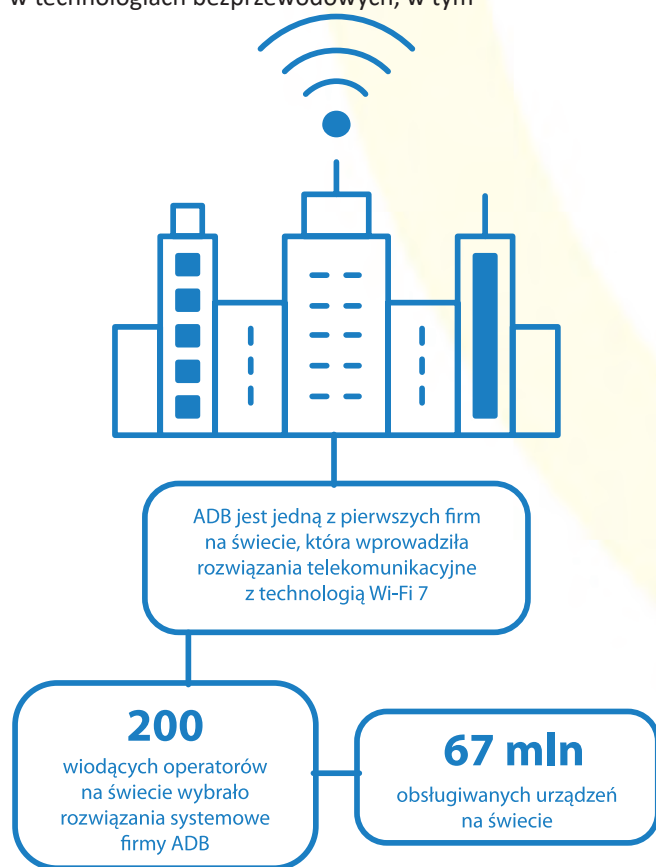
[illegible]

ADB jest jedną z pierwszych firm na świecie, która wprowadziła rozwiązania telekomunikacyjne z technologią Wi-Fi 7

200
wiodących operatorów na świecie wybrało rozwiązania systemowe firmy ADB

67 mln
obsługiwanych urządzeń na świecie